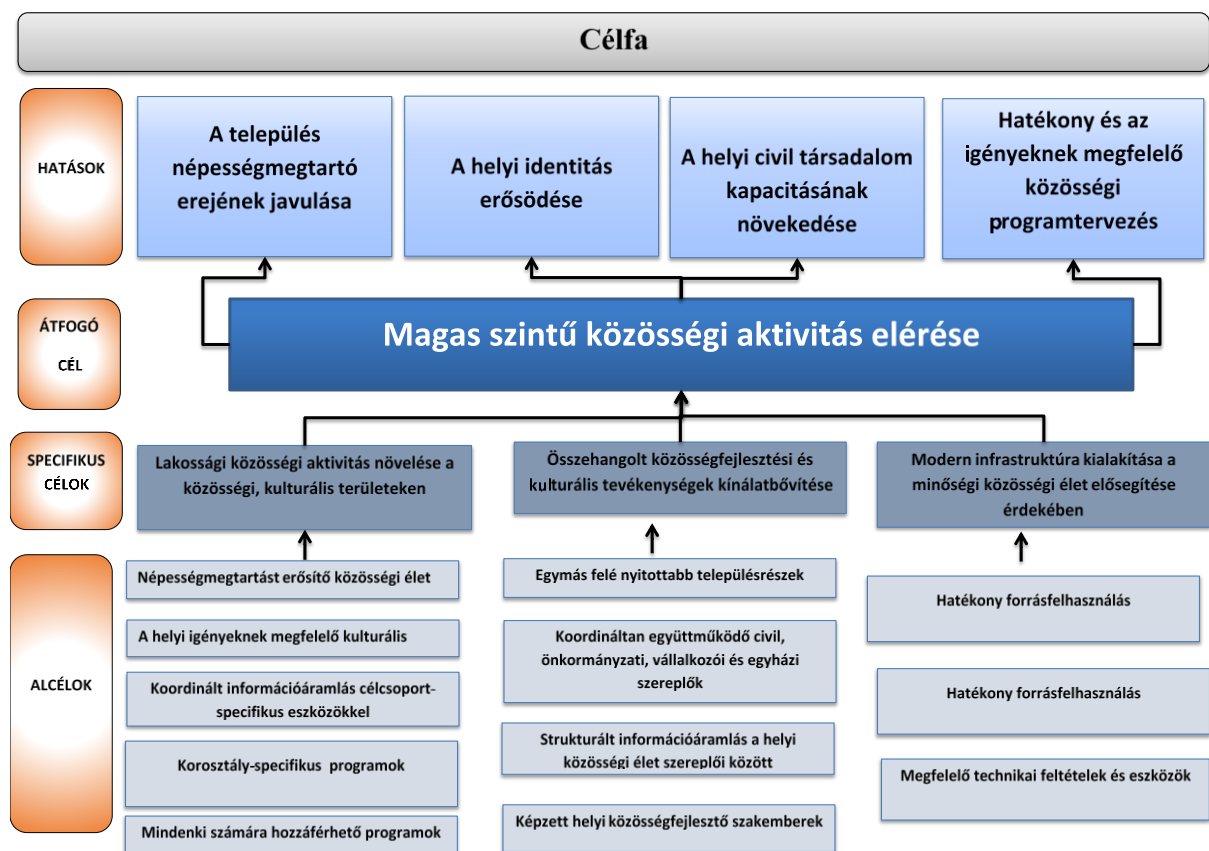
Célfa

HATÁSOK

A település népességmegtartó erejének javulása

A helyi identitás erősödése

A helyi civil társadalom kapacitásának növekedése

Hatékony és az igényeknek megfelelő közösségi programtervezés

ÁTFOGÓ CÉL

Magas szintű közösségi aktivitás elérése

SPECIFIKUS CÉLOK

Lakossági közösségi aktivitás növelése a közösségi, kulturális területeken

Összehangolt közösségfejlesztési és kulturális tevékenységek kínálatbővítése

Modern infrastruktúra kialakítása a minőségi közösségi élet elősegítése érdekében

ALCÉLOK

Népességmegtartást erősítő közösségi élet

A helyi igényeknek megfelelő kulturális

Koordinált információáramlás célcsoport-specifikus eszközökkel

Korosztály-specifikus programok

Mindenki számára hozzáférhető programok

Egymás felé nyitottabb településrészek

Koordináltan együttműködő civil, önkormányzati, vállalkozói és egyházi szereplők

Strukturált információáramlás a helyi közösségi élet szereplői között

Képzett helyi közösségfejlesztő szakemberek

Hatékony forrásfelhasználás

Hatékony forrásfelhasználás

Megfelelő technikai feltételek és eszközök